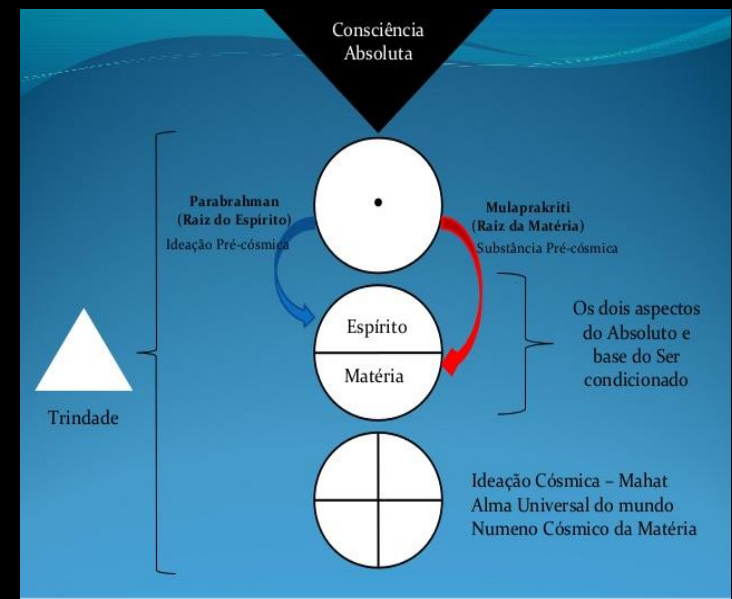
Consciência Absoluta

Parabrahman
(Raiz do Espírito)
Ideação Pré-cósmica

Mulaprakriti
(Raiz da Matéria)
Substância Pré-cósmica

Espírito

Matéria

Os dois aspectos do Absoluto e base do Ser condicionado

Trindade

Ideação Cósmica – Mahat
Alma Universal do mundo
Numeno Cósmico da Matéria